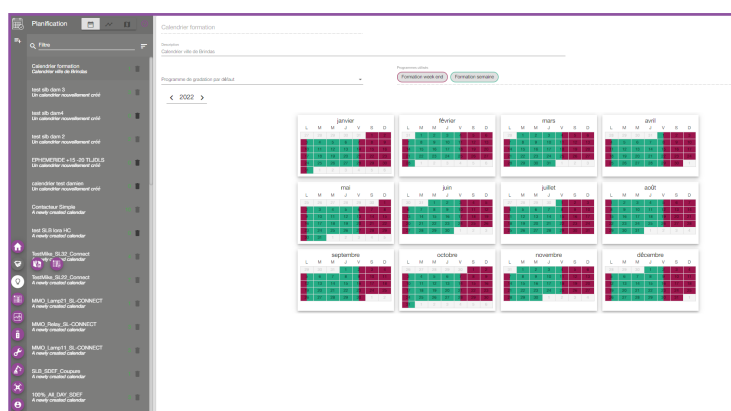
Planification

Filtre

Calendrier formation
Calendrier ville de Brindas

test slb dom 3
Un calendrier nouvellement créé

test slb dom4
Un calendrier nouvellement créé

test slb dom 2
Un calendrier nouvellement créé

EPHEMERIDE +15 -20 TLJDLS
Un calendrier nouvellement créé

calendrier test damien
Un calendrier nouvellement créé

Contacteur Simple
A newly created calendar

test SLB lora HC
Un calendrier nouvellement créé

TestMike_SL32_Connect
A newly created calendar

TestMike_SL32_Connect
A newly created calendar

MMO_Lamp01_SL-CONNECT
A newly created calendar

MMO_Relay_SL-CONNECT
A newly created calendar

MMO_Lamp11_SL-CONNECT
A newly created calendar

SLB_SDEF_Coupure
A newly created calendar

100%_ALL_DAY_SDEF
A newly created calendar

Calendrier formation

Description
Calendrier ville de Brindas

Programme de gradation par défaut

Programmes utilisés
Formation week end
Formation semaine

< 2022 >

janvier
L M M J V S D

février
L M M J V S D

mars
L M M J V S D

avril
L M M J V S D

mai
L M M J V S D

juin
L M M J V S D

juillet
L M M J V S D

août
L M M J V S D

septembre
L M M J V S D

octobre
L M M J V S D

novembre
L M M J V S D

décembre
L M M J V S D